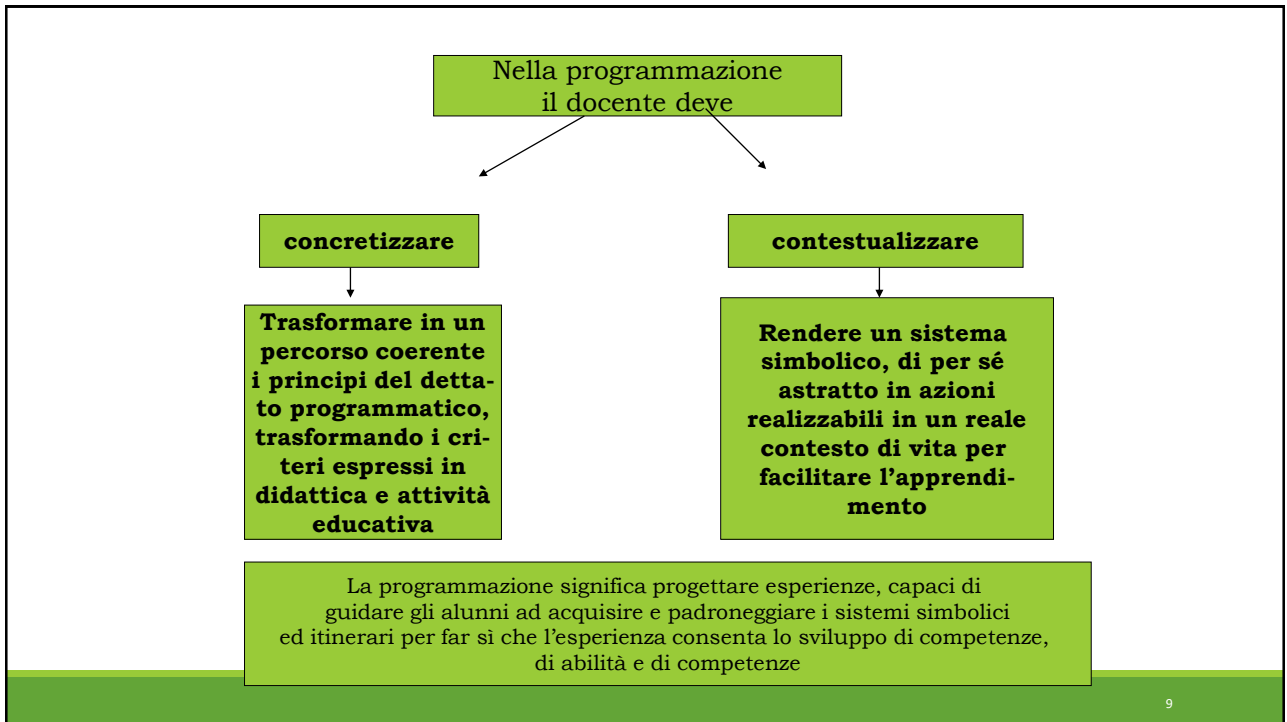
Nella programmazione il docente deve

concretizzare

contestualizzare

Trasformare in un percorso coerente i principi del dettato programmatico, trasformando i criteri espressi in didattica e attività educativa

Rendere un sistema simbolico, di per sé astratto in azioni realizzabili in un reale contesto di vita per facilitare l'apprendimento

La programmazione significa progettare esperienze, capaci di guidare gli alunni ad acquisire e padroneggiare i sistemi simbolici ed itinerari per far sì che l'esperienza consenta lo sviluppo di competenze, di abilità e di competenze

9